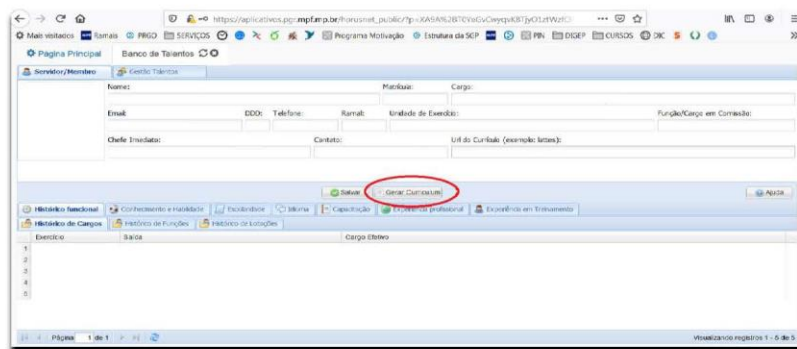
https://aplicativos.pgr.mpf.mp.br/forusnet_public/?p=XA9A%2BT6VsGvCwyqvK87jyO1zWzfC

Mais visitados Ramais PRGO SERVIÇOS Programa Motivação Estrutura da SEP PIN DIGEP CURSOS DK

Página Principal Banco de Talentos

Servidor/Membro Gestão Talentos

Nome: Matrícula: Cargo:

Email: DDD: Telefone: Ramal: Unidade de Exercício: Função/Cargo em Comissão:

Chefe Imediato: Contato: Url do Currículo (exemplo: lattes):

Salvar Gerar Currículum Ajuda

Histórico funcional Conhecimento e Habilidade Escolaridade Idioma Capacitação Experiência profissional Experiência em Treinamento

Histórico de Cargos Histórico de Funções Histórico de Lotações

| | Exercício | Baixa | Cargo Efetivo |
|---|---|---|---|
| 1 | | | |
| 2 | | | |
| 3 | | | |
| 4 | | | |
| 5 | | | |

Página 1 de 1

Visualizando registros 1 - 5 de 5